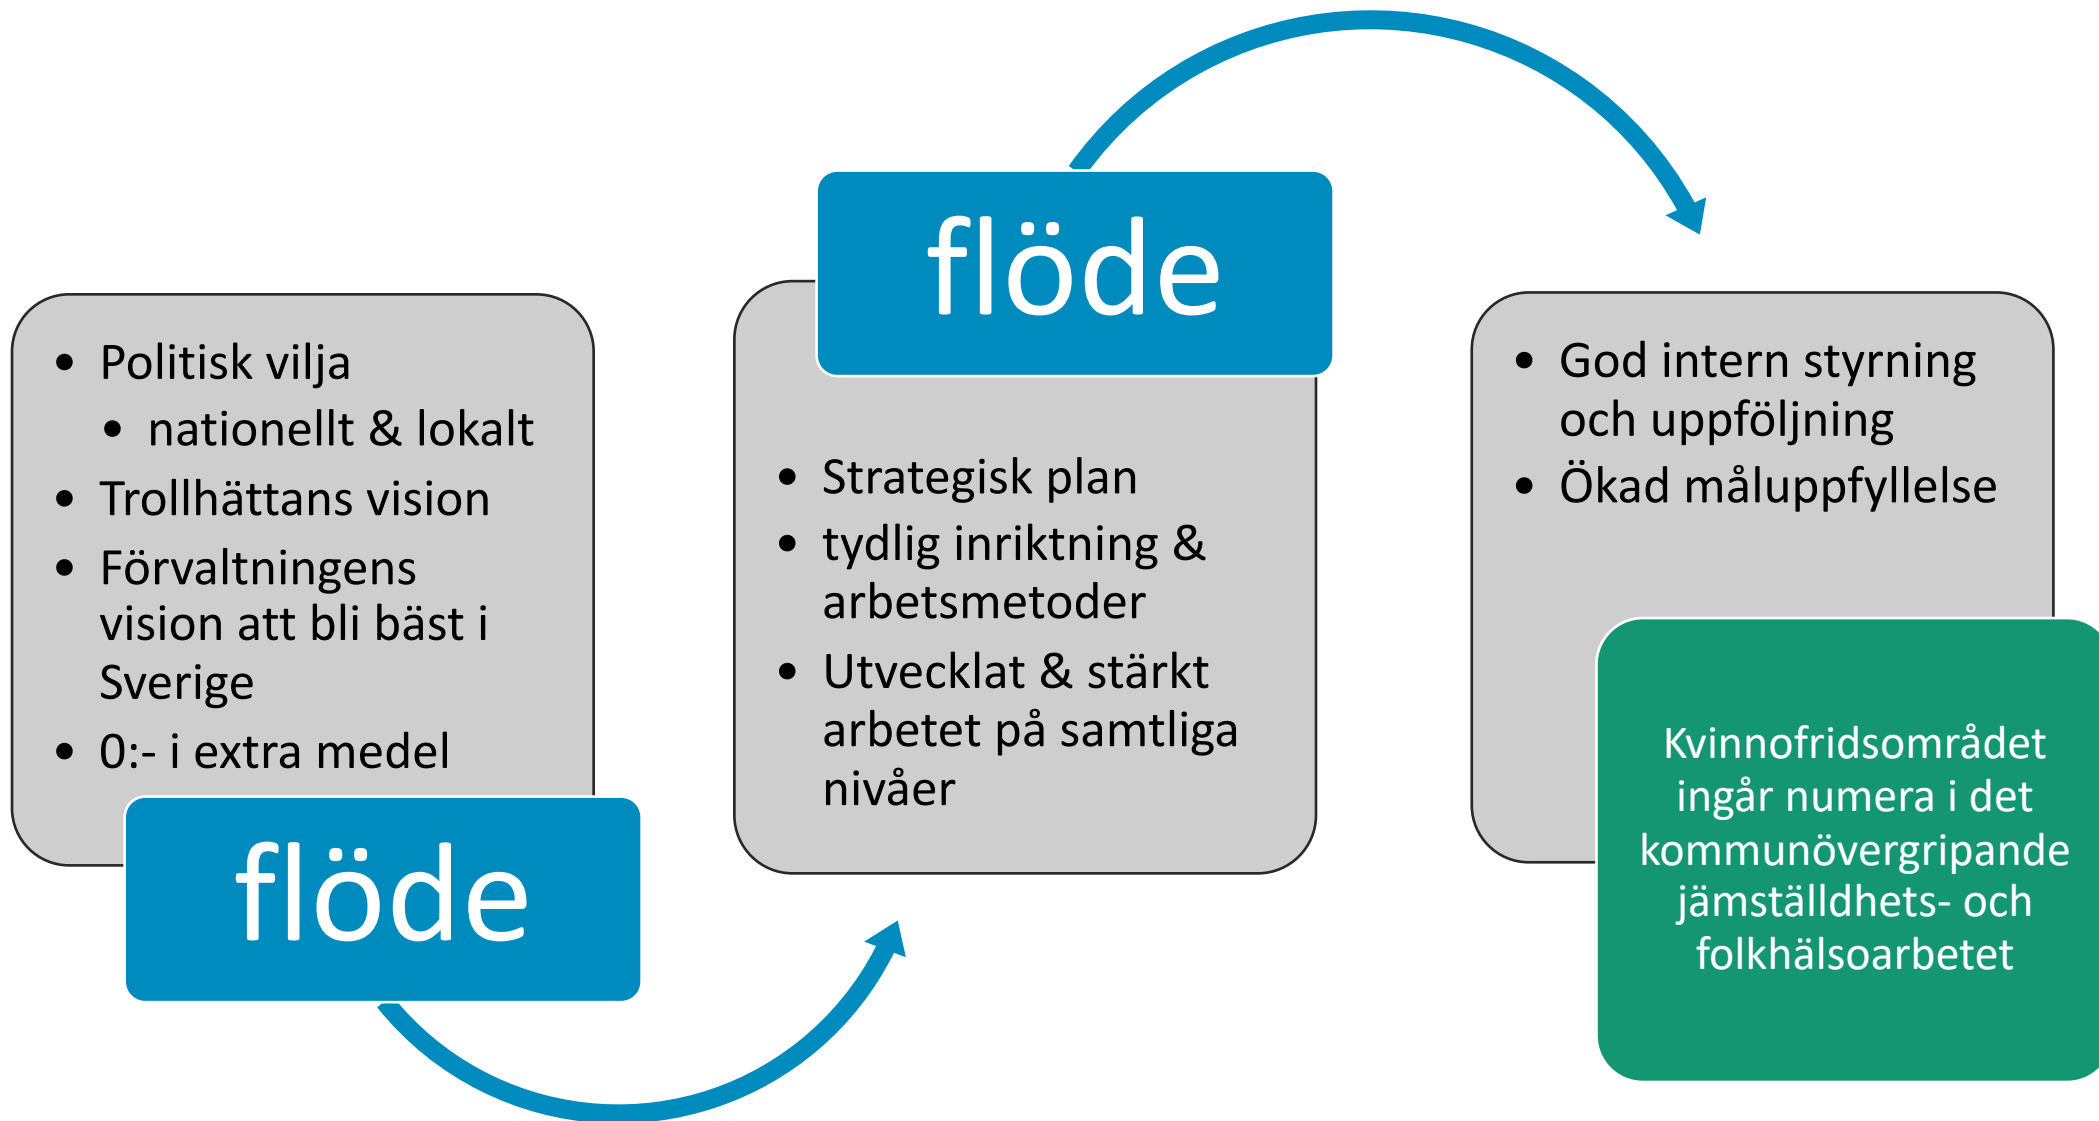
- Politisk vilja
  - nationellt & lokalt
- Trollhättans vision
- Förvaltningens vision att bli bäst i Sverige
- 0:- i extra medel

flöde

flöde

- Strategisk plan
- tydlig inriktning & arbetsmetoder
- Utvecklat & stärkt arbetet på samtliga nivåer

- God intern styrning och uppföljning
- Ökad måluppfyllelse

Kvinnofridsområdet ingår numera i det kommunövergripande jämställdhets- och folkhälsoarbetet